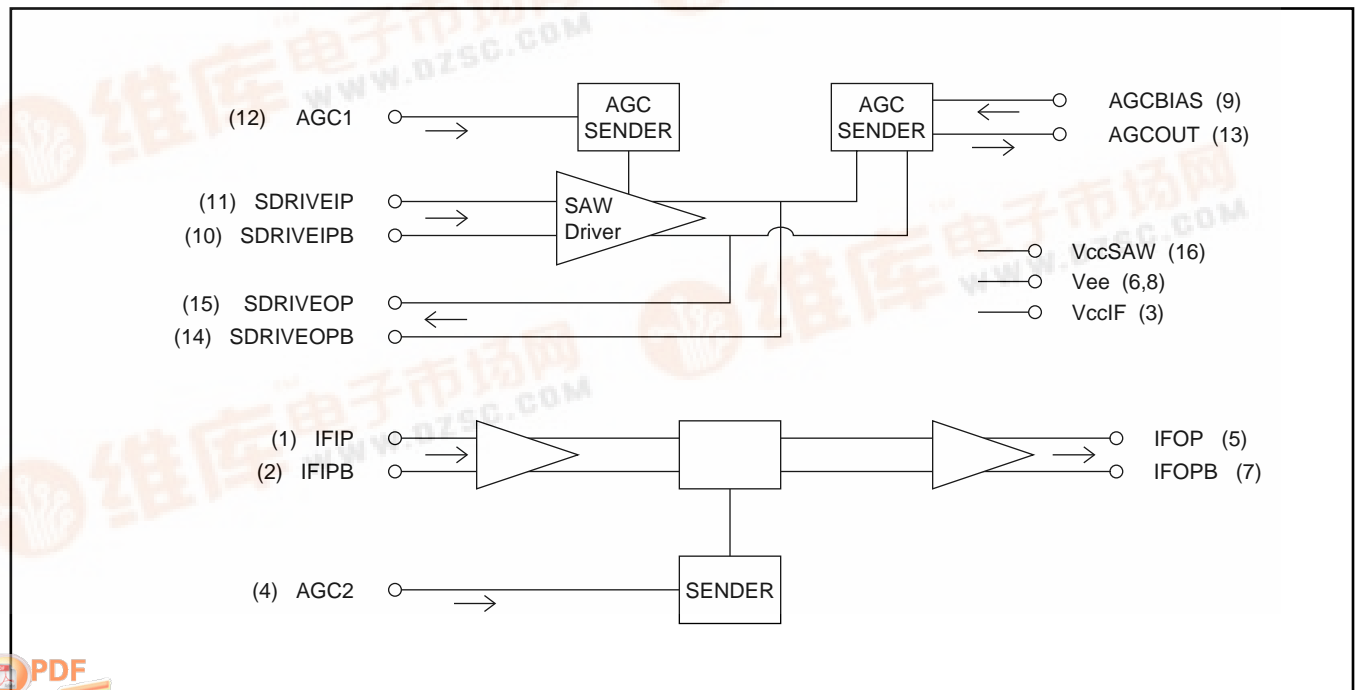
维库电子市场网
WWW.DZSC.COM

(12) AGC1

AGC SENDER

AGC SENDER

AGCBIAS (9)
AGCOUT (13)

(11) SDRIVEIP
(10) SDRIVEIPB

SAW Driver

VccSAW (16)
Vee (6,8)
VccIF (3)

(15) SDRIVEOP
(14) SDRIVEOPB

维库电子市场网
WWW.DZSC.COM

(1) IFIP
(2) IFIPB

IFOP (5)
IFOPB (7)

(4) AGC2

SENDER

PDF